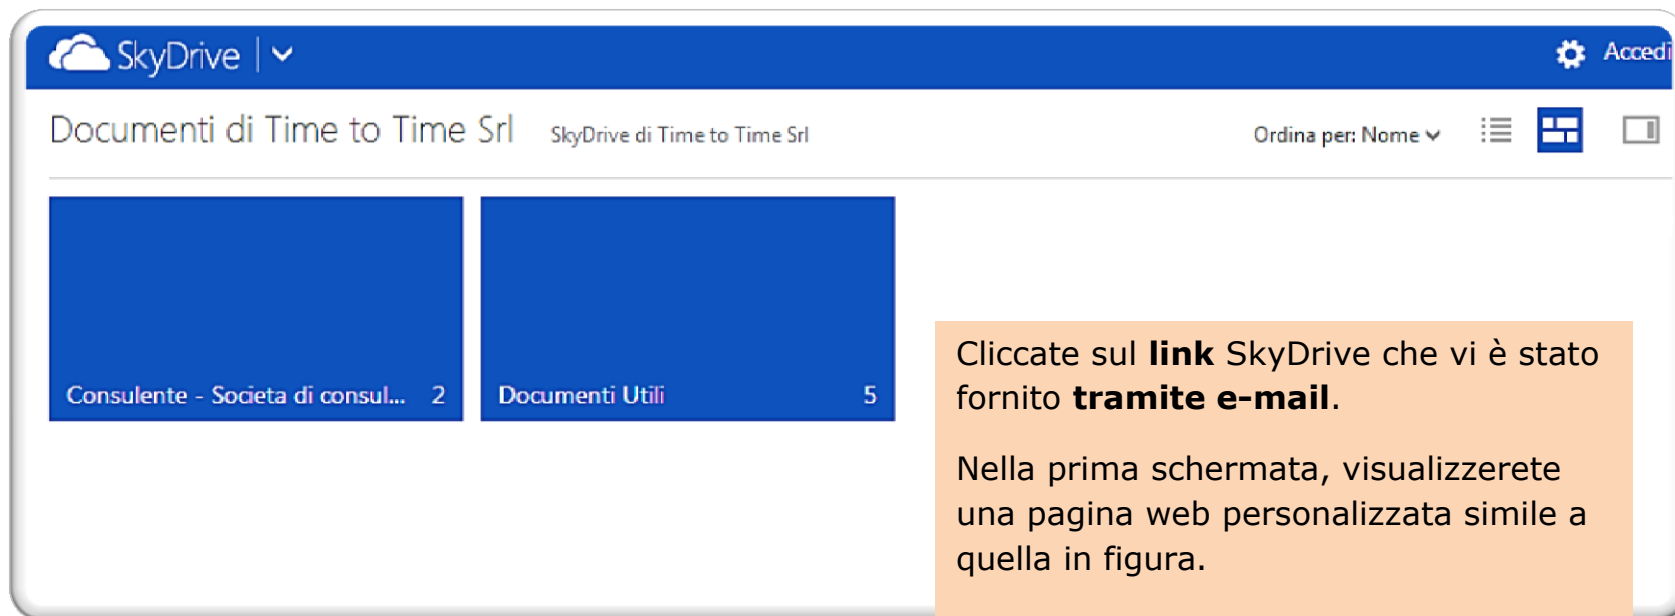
SkyDrive

Accedi

Documenti di Time to Time Srl

SkyDrive di Time to Time Srl

Ordina per: Nome

Consulente - Societa di consul... 2

Documenti Utili 5

Cliccate sul **link** SkyDrive che vi è stato fornito **tramite e-mail**.

Nella prima schermata, visualizzerete una pagina web personalizzata simile a quella in figura.